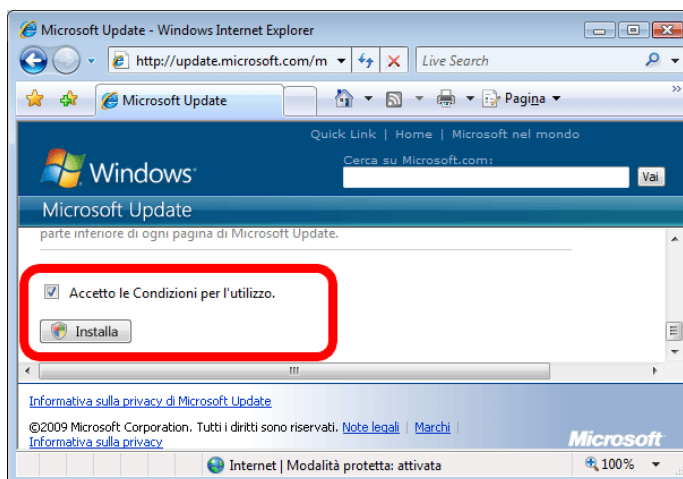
Microsoft Update - Windows Internet Explorer

http://update.microsoft.com/m

Live Search

Microsoft Update

Pagina

Quick Link | Home | Microsoft nel mondo

Windows

Cerca su Microsoft.com:

Vai

Microsoft Update

parte inferiore di ogni pagina di Microsoft Update.

Accetto le Condizioni per l'utilizzo.

Installa

Informativa sulla privacy di Microsoft Update

©2009 Microsoft Corporation. Tutti i diritti sono riservati. Note legali | Marchi | Informativa sulla privacy

Microsoft

Internet | Modalità protetta: attivata

100%